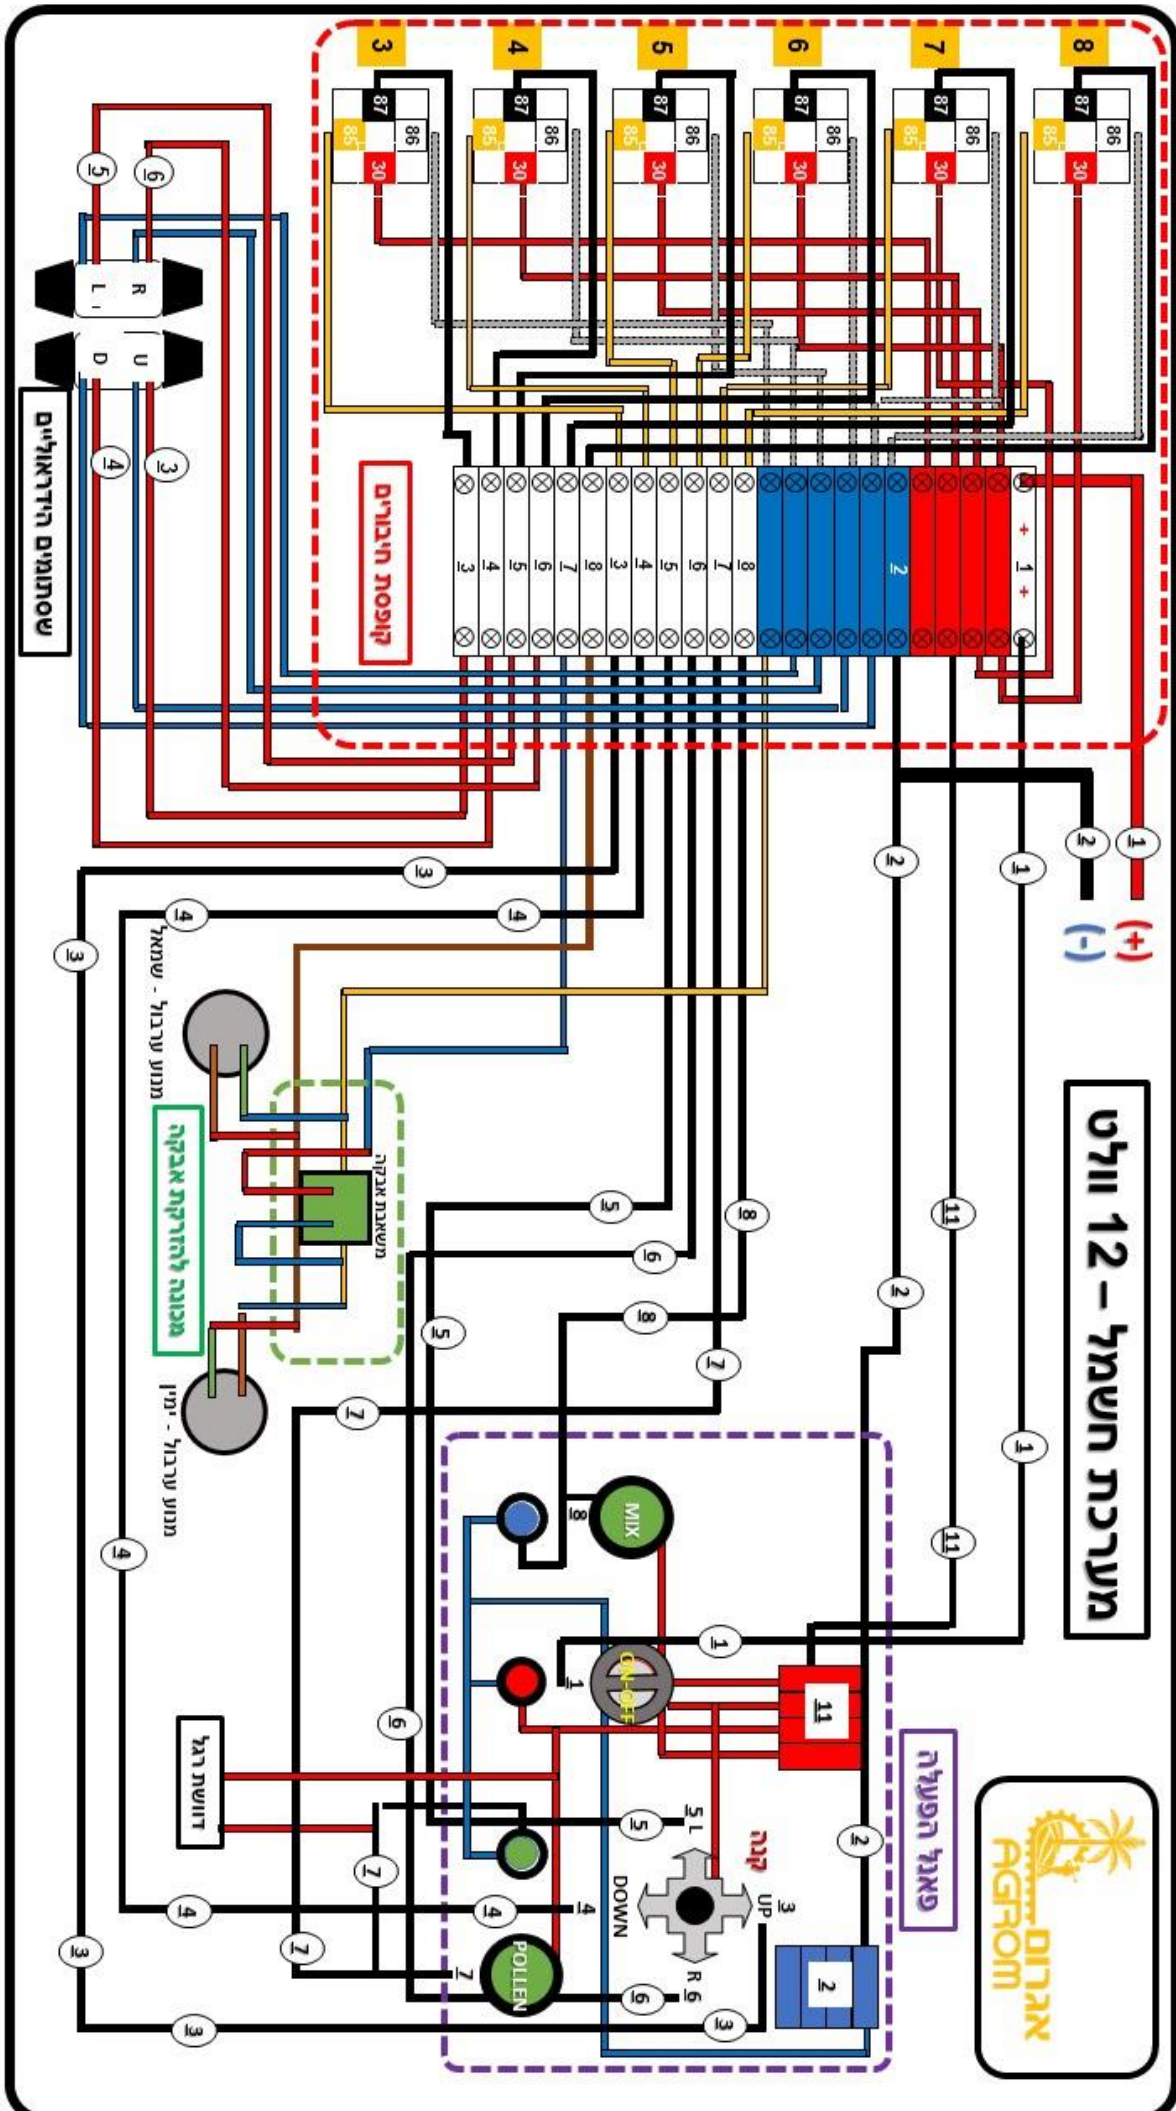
מערכת חשמל – 12 וולט

אגרום
AGROM

פאנל הפעלה

קופסת חיבורים

מפסקים הידראוליים

מגבר אוויר חשמלי

מנוע ערבול - שמאל

מנוע ערבול - ימין

מאוורר

זמזם

מגע

חיישן גובה

3 4 5 6 7 8

87 86 85 30

(+) (-)

1 2 3 4 5 6 7 8 11

R L U D

MIX
ON-OFF
POLLEN
UP
DOWN
L 5
R 6